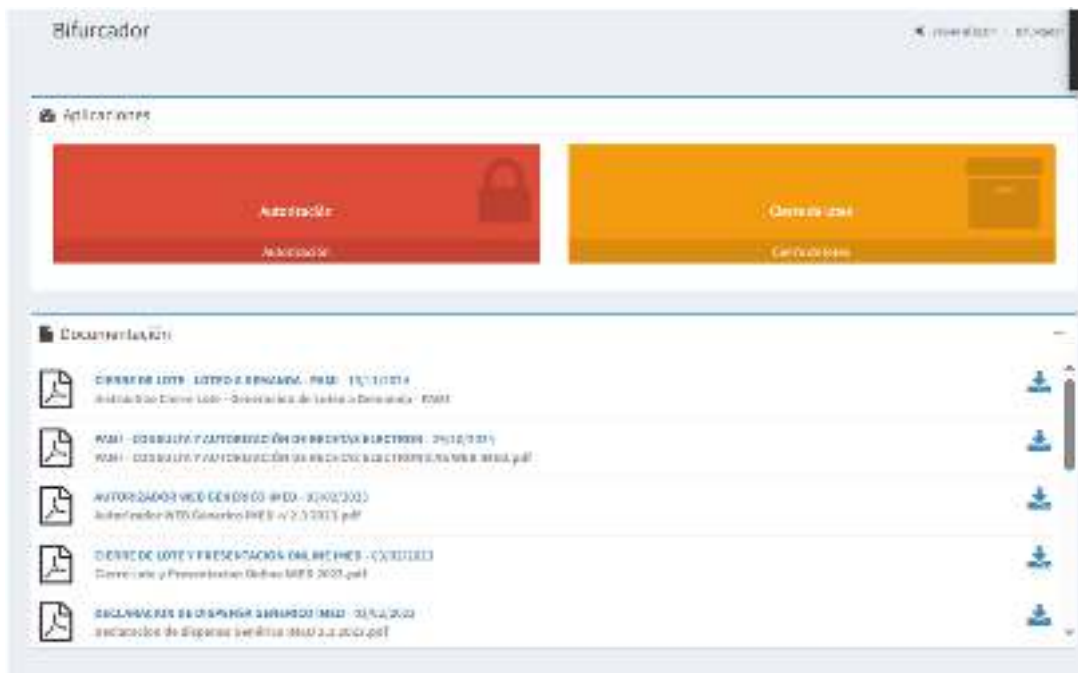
Bifurcador

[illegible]

Aplicaciones

Autorización

Autorización

Cierre de Lote

Certificaciones

Documentación

CIERRE DE LOTE - LOTEO A DEMANDA - PAMI - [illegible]
Instructivo Cierre Lote - Generación de Lotes a Demanda - PAMI

PAMI - CONSULTA Y AUTORIZACIÓN DE RECETAS ELECTRONICAS - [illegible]
PAMI - CONSULTA Y AUTORIZACIÓN DE RECETAS ELECTRONICAS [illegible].pdf

AUTORIZADOR WEB GENÉRICO (WEB) - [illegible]
Autorizador WEB Genérico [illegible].pdf

CIERRE DE LOTE Y PRESENTACIÓN ONLINE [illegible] - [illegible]
Cierre Lote y Presentacion Online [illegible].pdf

DECLARACIÓN DE DISPENSA GENÉRICO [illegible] - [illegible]
Declaración de dispensa genérico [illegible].pdf